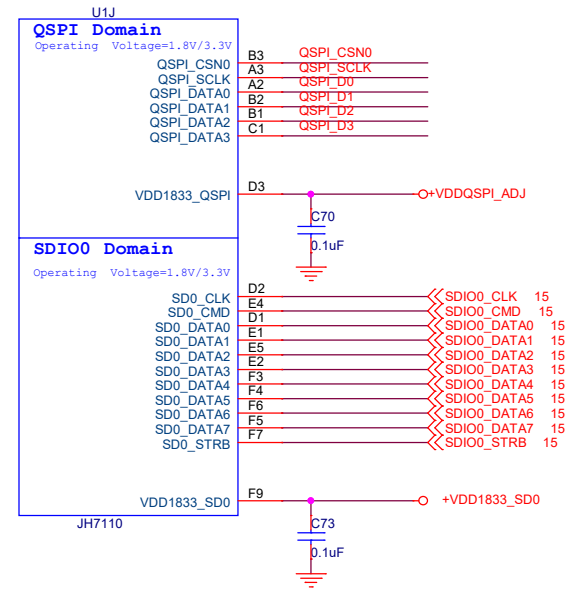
U1J

QSPI Domain
Operating Voltage=1.8V/3.3V

QSPI_CSN0 B3 QSPI_CSN0
QSPI_SCLK A3 QSPI_SCLK
QSPI_DATA0 A2 QSPI_D0
QSPI_DATA1 B2 QSPI_D1
QSPI_DATA2 B1 QSPI_D2
QSPI_DATA3 C1 QSPI_D3

VDD1833_QSPI D3 +VDDQSPI_ADJ

C70
0.1uF

SDIO0 Domain
Operating Voltage=1.8V/3.3V

SD0_CLK D2 SDIO0_CLK 15
SD0_CMD E4 SDIO0_CMD 15
SD0_DATA0 D1 SDIO0_DATA0 15
SD0_DATA1 E1 SDIO0_DATA1 15
SD0_DATA2 E5 SDIO0_DATA2 15
SD0_DATA3 E2 SDIO0_DATA3 15
SD0_DATA4 F3 SDIO0_DATA4 15
SD0_DATA5 F4 SDIO0_DATA5 15
SD0_DATA6 F6 SDIO0_DATA6 15
SD0_DATA7 F5 SDIO0_DATA7 15
SD0_STRB F7 SDIO0_STRB 15

VDD1833_SD0 F9 +VDD1833_SD0

JH7110

C73
0.1uF